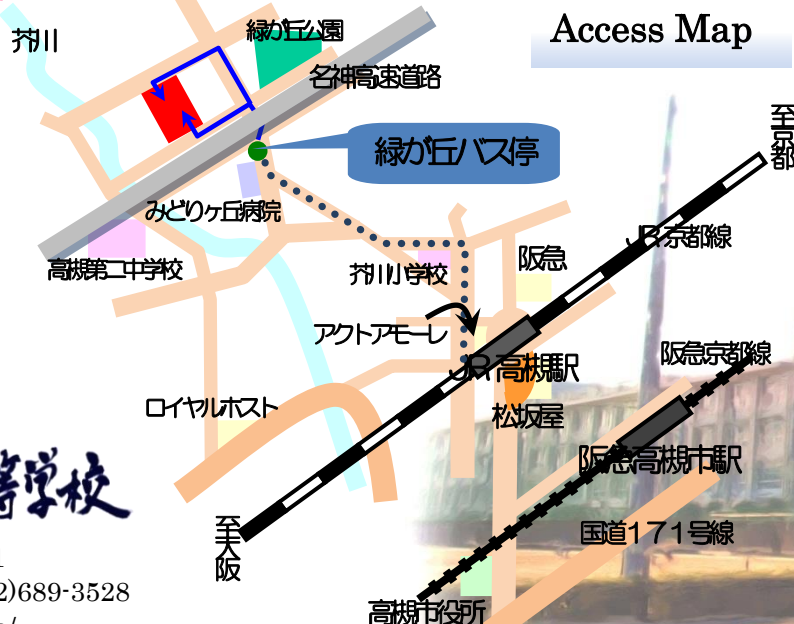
Access Map

芥川

緑が丘公園

名神高速道路

緑が丘バス停

至京都

みどりヶ丘病院

高槻第二中学校

芥川小学校

阪急

JR京都線

アクトアモーレ

JR高槻駅

阪急京都線

ロイヤルホスト

松坂屋

阪急高槻市駅

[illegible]学校

至大阪

国道171号線

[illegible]2)689-3528

高槻市役所